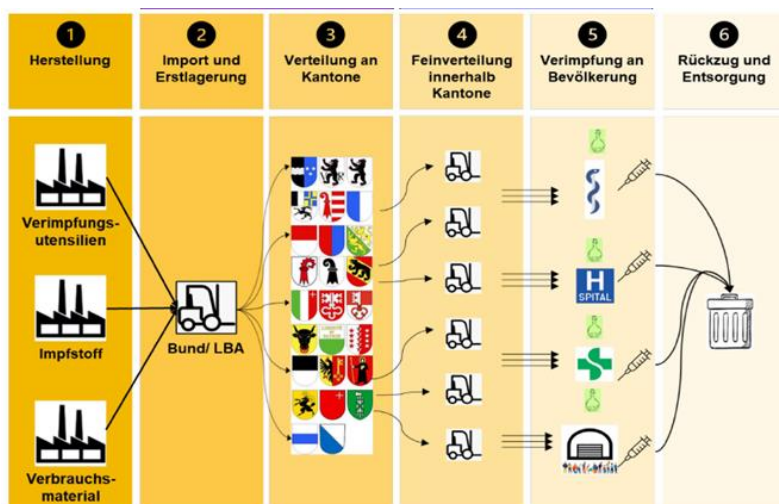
1
Herstellung

2
Import und Erstlagerung

3
Verteilung an Kantone

4
Feinverteilung innerhalb Kantone

5
Verimpfung an Bevölkerung

6
Rückzug und Entsorgung

Verimpfungs-utensilien

Impfstoff

Verbrauchs-material

Bund/ LBA

H
SPITAL